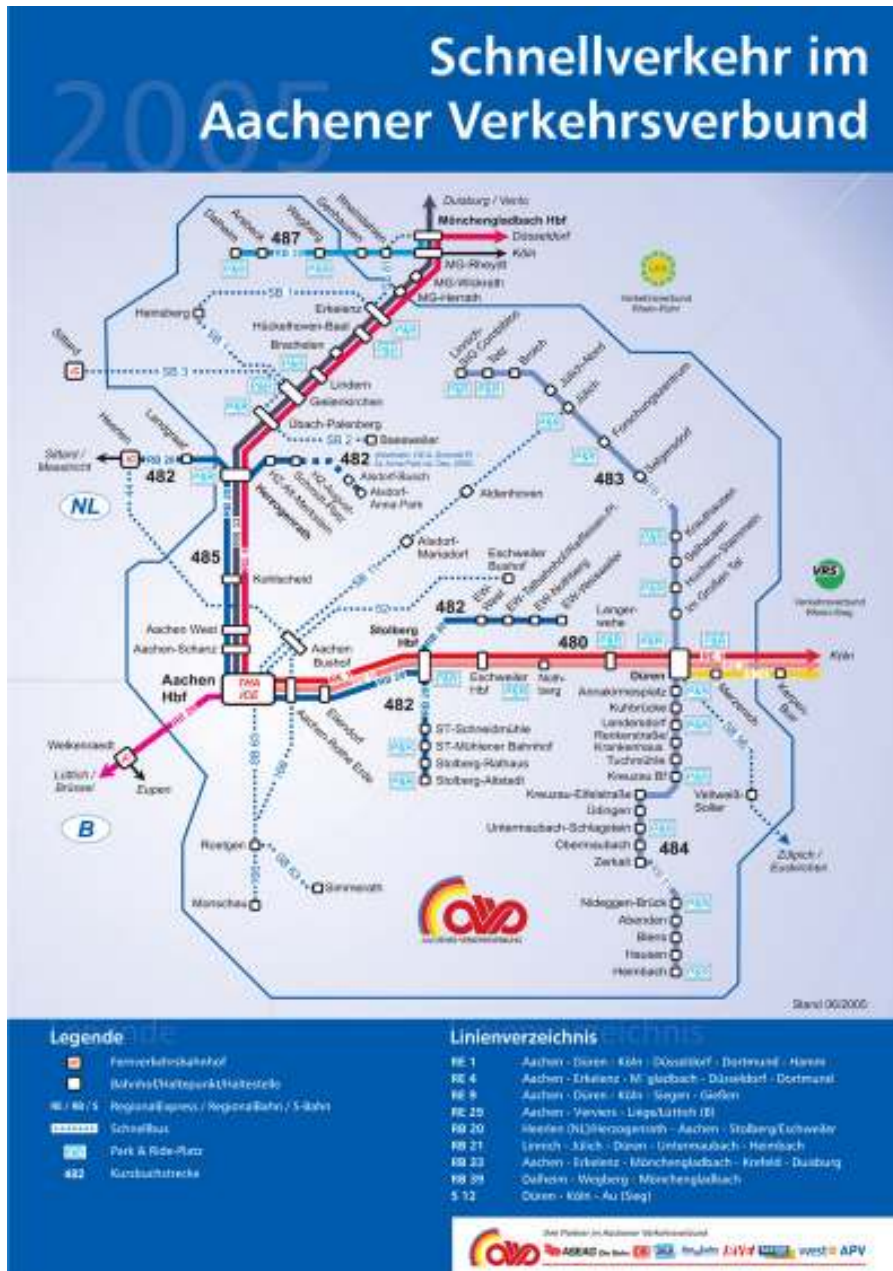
2005

Schnellverkehr im Aachener Verkehrsverbund

Duisburg / Venlo
Mönchengladbach Hbf
Düsseldorf
Köln
487
MG-Rheydt
MG-Wickrath
MG-Herrath
Erkelenz
Hückelhoven-Baal
Brachelen
Lindern
Geilenkirchen
Übach-Palenberg
Baesweiler
Heinsberg
Sittard
Sittard / Maastricht
Herzogenrath
482
485
NL
Alsdorf-Busch
Alsdorf-Annapark
Aldenhoven
Alsdorf-Mariadorf
Eschweiler Bushof
Kohlscheid
Aachen West
Aachen-Schanz
Aachen Bushof
Aachen Hbf
Stolberg Hbf
Eschweiler Hbf
Nothberg
Langerwehe
480
482
Düren
Köln
Merzenich
Kerpen Buir
Linnich
Jülich Nord
Jülich
Forschungszentrum
Selgersdorf
483
VRS
Verkehrsverbund Rhein-Sieg
Annakirmesplatz
Kuhbrücke
Lendersdorf
Renkerstraße
Krankenhaus
Tuchmühle
Kreuzau
Kreuzau-Eifelstraße
Üdingen
Untermaubach-Schlagstein
Obermaubach
Zerkall
484
Nideggen-Brück
Abenden
Blens
Hausen
Heimbach
Vettweiß-Soller
Zülpich / Euskirchen
ST-Schneidmühle
ST-Mühlener Bahnhof
Stolberg-Rathaus
Stolberg-Altstadt
Eilendorf
Aachen-Rothe Erde
Welkenraedt
Lüttich / Brüssel
Eupen
B
Roetgen
Simmerath
Monschau
Stand 06/2005

Legende
Fernverkehrsbahnhof
Bahnhof/Haltepunkt/Haltestelle
RE / RB / S Regionalexpress / Regionalbahn / S-Bahn
Schnellbus
P+R Park & Ride-Platz
482 Kursbuchstrecke

Linienverzeichnis
| | |
|---|---|
| RE 1 | Aachen - Düren - Köln - Düsseldorf - Dortmund - Hamm |
| RE 4 | Aachen - Erkelenz - M'gladbach - Düsseldorf - Dortmund |
| RE 9 | Aachen - Düren - Köln - Siegen - Gießen |
| RE 29 | Aachen - Verviers - Liege/Lüttich (B) |
| RB 20 | Heerlen (NL)/Herzogenrath - Aachen - Stolberg/Eschweiler |
| RB 21 | Linnich - Jülich - Düren - Untermaubach - Heimbach |
| RB 33 | Aachen - Erkelenz - Mönchengladbach - Krefeld - Duisburg |
| RB 39 | Dalheim - Wegberg - Mönchengladbach |
| S 12 | Düren - Köln - Au (Sieg) |

Ihre Partner im Aachener Verkehrsverbund
ASEAG DB West APV